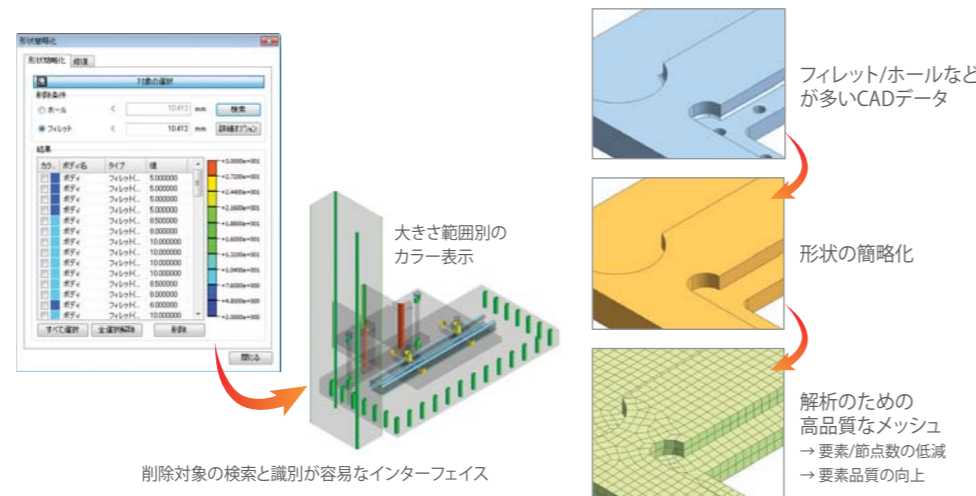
形状簡略化

形状簡略化 | 縮退

対象の選択

削除条件

ホール < 10.412 mm 検索

フィレット < 10.412 mm 詳細オプション

結果

| カラ.. | ボディ名 | タイプ | 値 |
|---|---|---|---|
| | ボディ | フィレット... | 5.000000 |
| | ボディ | フィレット... | 5.000000 |
| | ボディ | フィレット... | 5.000000 |
| | ボディ | フィレット... | 5.000000 |
| | ボディ | フィレット... | 8.500000 |
| | ボディ | フィレット... | 6.000000 |
| | ボディ | フィレット... | 10.000000 |
| | ボディ | フィレット... | 10.000000 |
| | ボディ | フィレット... | 10.000000 |
| | ボディ | フィレット... | 10.000000 |
| | ボディ | フィレット... | 8.500000 |
| | ボディ | フィレット... | 6.000000 |
| | ボディ | フィレット... | 6.000000 |
| | ボディ | フィレット... | 10.000000 |

+3.0000e+001
+2.7200e+001
+2.4400e+001
+2.1600e+001
+1.8800e+001
+1.6000e+001
+1.3200e+001
+1.0400e+001
+7.6000e+000
+4.8000e+000
+2.0000e+000

すべて選択 全選択解除 削除

閉じる

大きさ範囲別のカラー表示

削除対象の検索と識別が容易なインターフェイス

フィレット/ホールなどが多いCADデータ

形状の簡略化

解析のための高品質なメッシュ
→ 要素/節点数の低減
→ 要素品質の向上